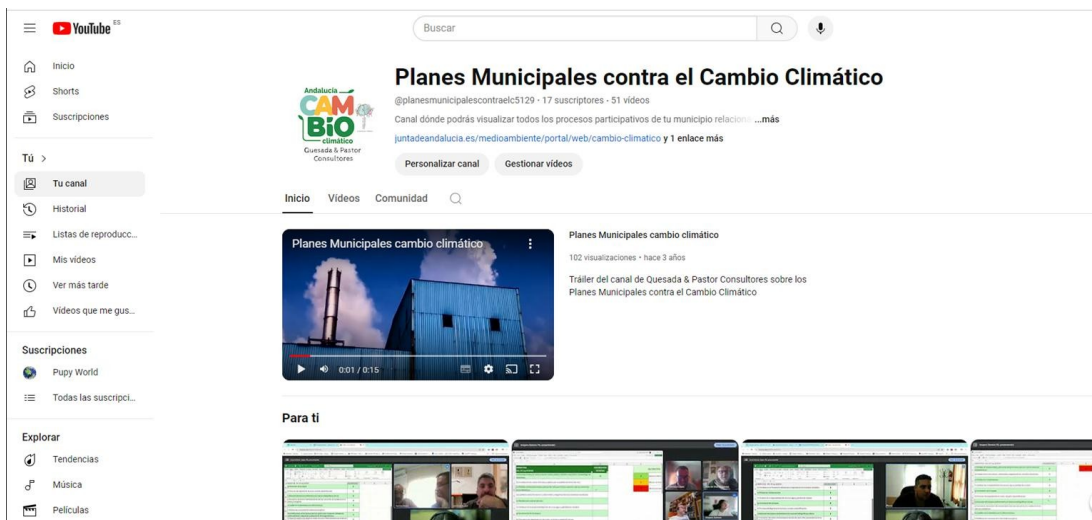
YouTube ES

Buscar

Inicio
Shorts
Suscripciones

Tú >
Tu canal
Historial
Listas de reproducc...
Mis vídeos
Ver más tarde
Vídeos que me gus...

Suscripciones
Pupy World
Todas las suscripci...

Explorar
Tendencias
Música
Películas

Andalucía CAMBIO climático
Quesada & Pastor Consultores

Planes Municipales contra el Cambio Climático

@planesmunicipalescontraelc5129 · 17 suscriptores · 51 vídeos

Canal dónde podrás visualizar todos los procesos participativos de tu municipio relacion ...más

juntadeandalucia.es/medioambiente/portal/web/cambio-climatico y 1 enlace más

Personalizar canal
Gestionar vídeos

Inicio
Vídeos
Comunidad

Planes Municipales cambio climático

0:01 / 0:15

Planes Municipales cambio climático

102 visualizaciones · hace 3 años

Tráiler del canal de Quesada & Pastor Consultores sobre los Planes Municipales contra el Cambio Climático

Para ti